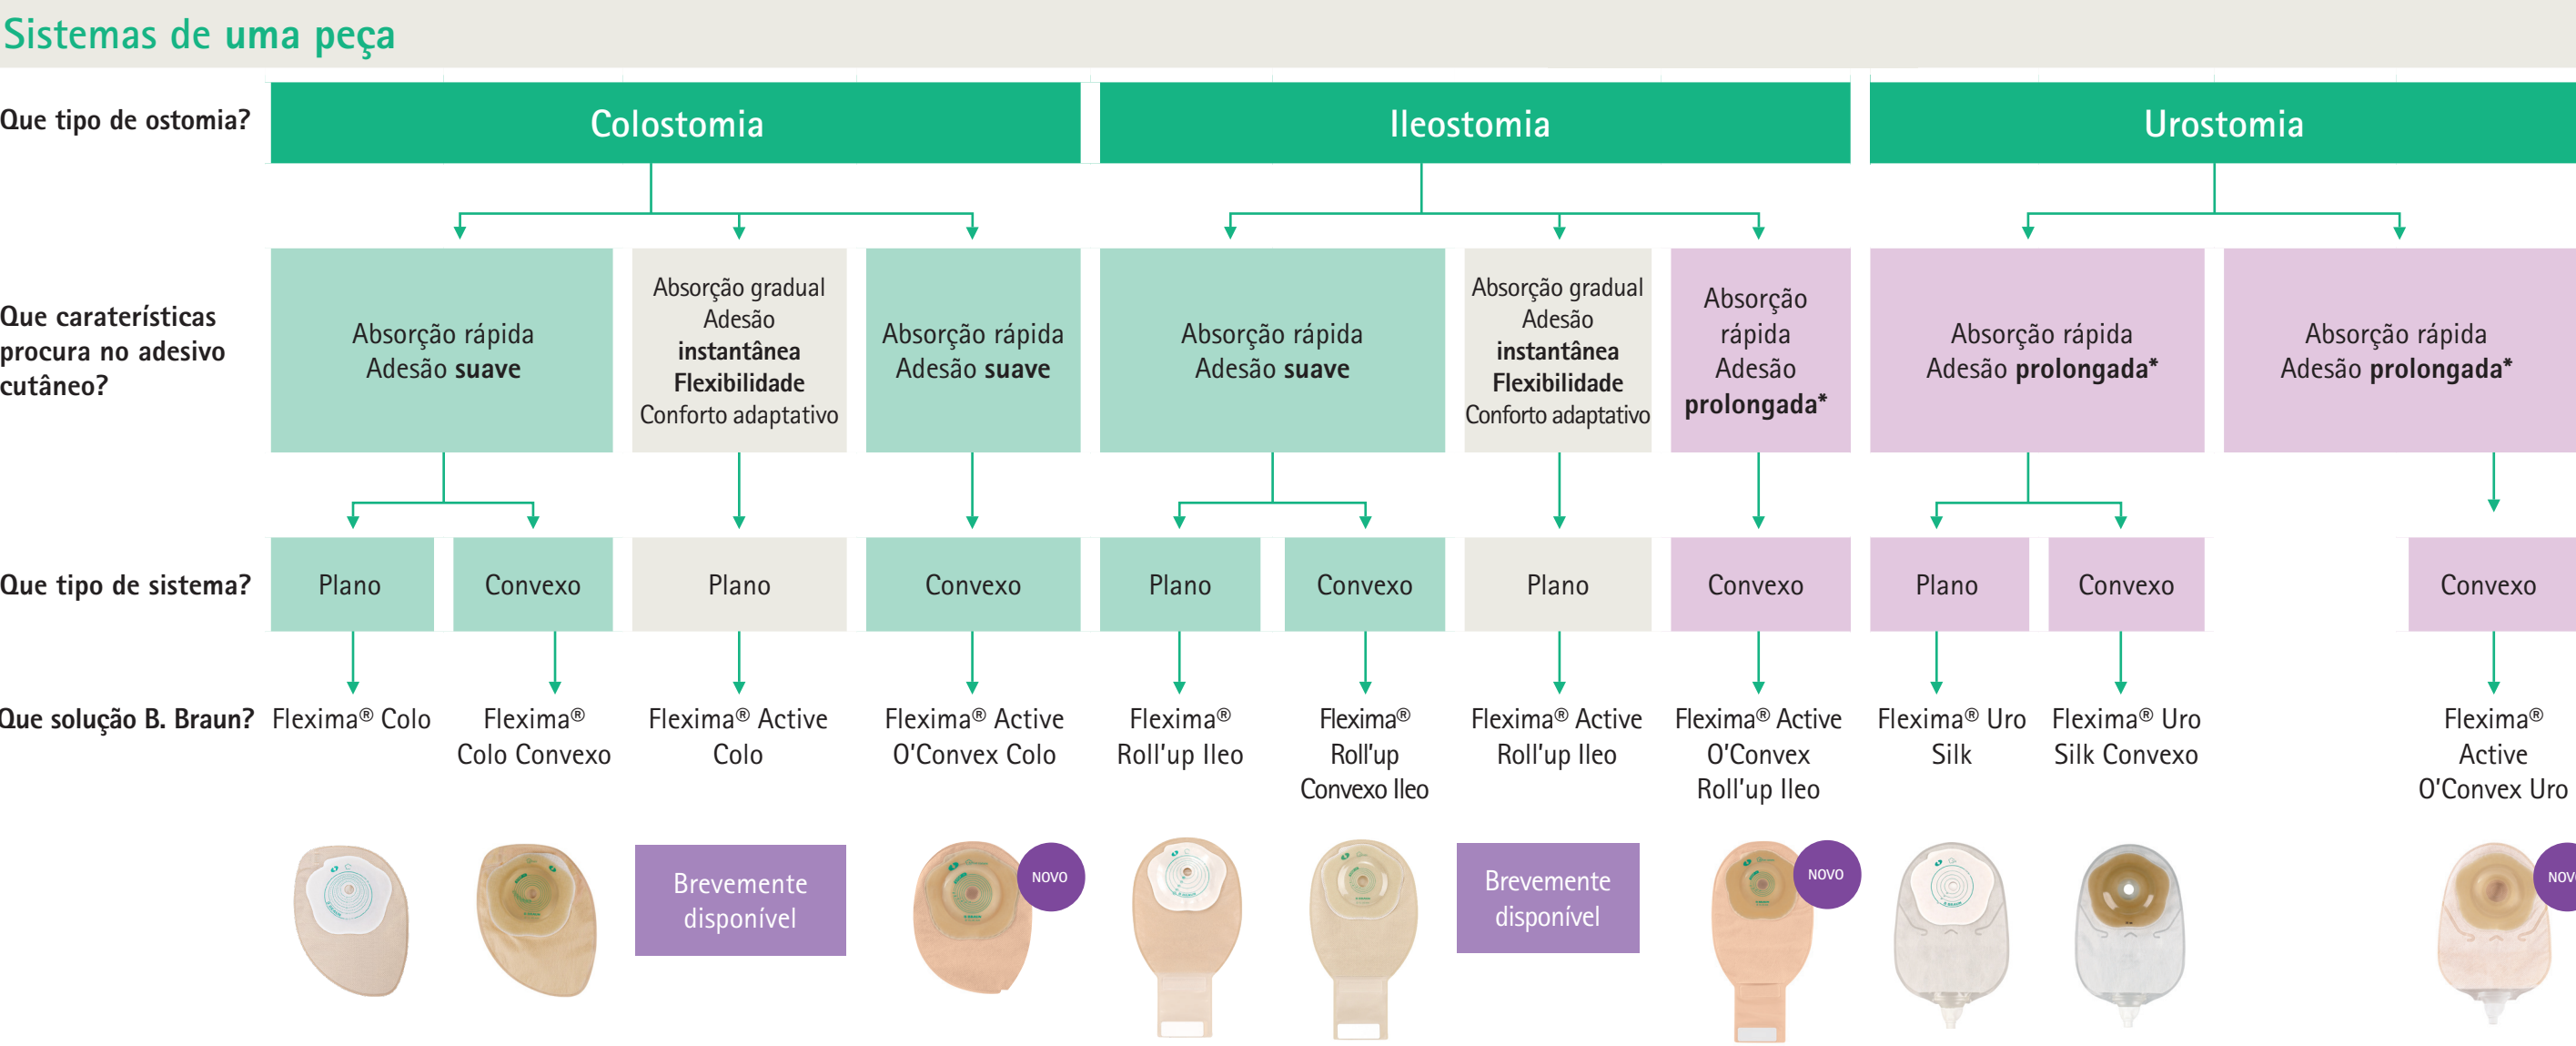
Sistemas de uma peça

Que tipo de ostomia?

Colostomia

Ileostomia

Urostomia

Que caraterísticas procura no adesivo cutâneo?

Absorção rápida Adesão **suave**

Absorção gradual Adesão **instantânea** **Flexibilidade** Conforto adaptativo

Absorção rápida Adesão **suave**

Absorção rápida Adesão **suave**

Absorção gradual Adesão **instantânea** **Flexibilidade** Conforto adaptativo

Absorção rápida Adesão **prolongada***

Absorção rápida Adesão **prolongada***

Absorção rápida Adesão **prolongada***

Que tipo de sistema?

Plano | Convexo | Plano | Convexo | Plano | Convexo | Plano | Convexo | Plano | Convexo | Convexo

Que solução B. Braun?

Flexima® Colo

Flexima® Colo Convexo

Flexima® Active Colo

Flexima® Active O'Convex Colo

Flexima® Roll'up Ileo

Flexima® Roll'up Convexo Ileo

Flexima® Active Roll'up Ileo

Flexima® Active O'Convex Roll'up Ileo

Flexima® Uro Silk

Flexima® Uro Silk Convexo

Flexima® Active O'Convex Uro

Brevemente disponível

NOVO

Brevemente disponível

NOVO

NOV